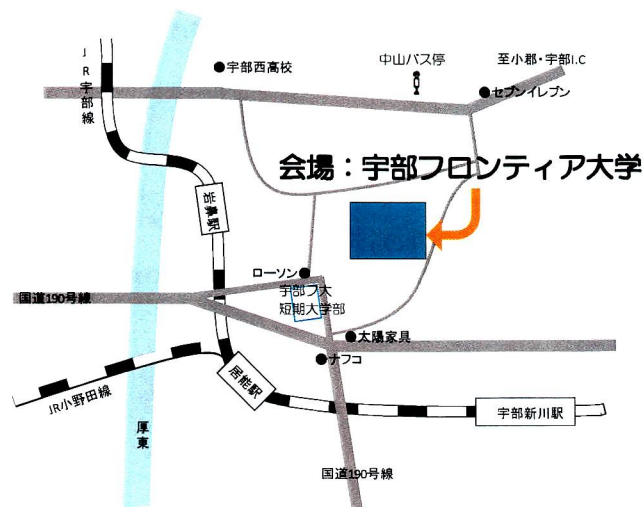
JR宇部線

宇部西高校

中山バス停

至小郡・宇部I.C

セブンイレブン

会場：宇部フロンティア大学

岩鼻駅

ローソン

宇部フ大短期大学部

国道190号線

太陽家具

ナフコ

居能駅

JR小野田線

厚東

宇部新川駅

国道190号線